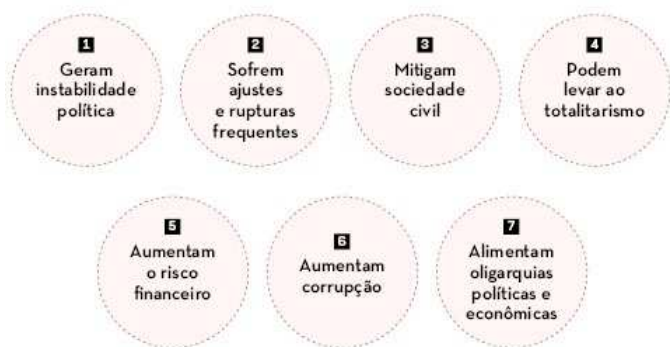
1
Geram instabilidade política

2
Sofrem ajustes e rupturas frequentes

3
Mitigam sociedade civil

4
Podem levar ao totalitarismo

5
Aumentam o risco financeiro

6
Aumentam corrupção

7
Alimentam oligarquias políticas e econômicas